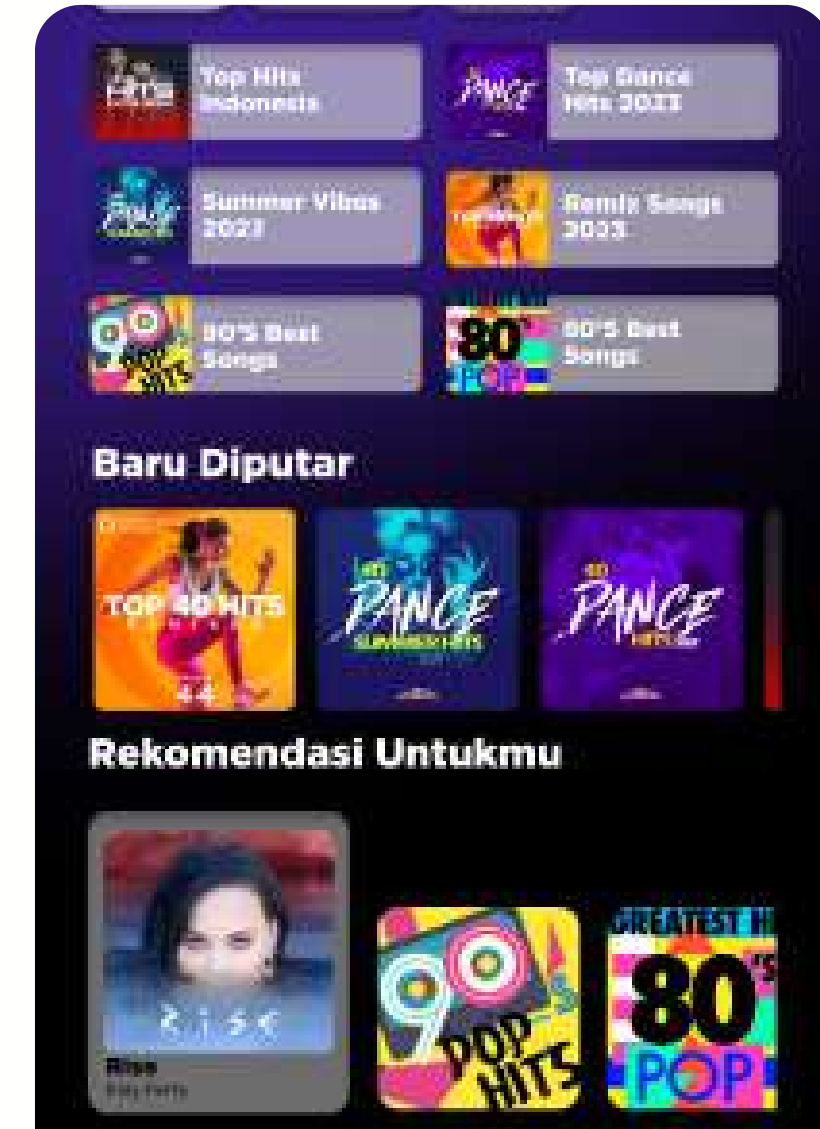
Top Hits Indonesia

Top Dance Hits 2023

Summer Vibes 2023

Remix Songs 2023

90'S Best Songs

80'S Best Songs

Baru Diputar

TOP 40 HITS

DANCE

DANCE

Rekomendasi Untukmu

RISE

Rise
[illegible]

90's POP HITS

GREATEST H 80's POP